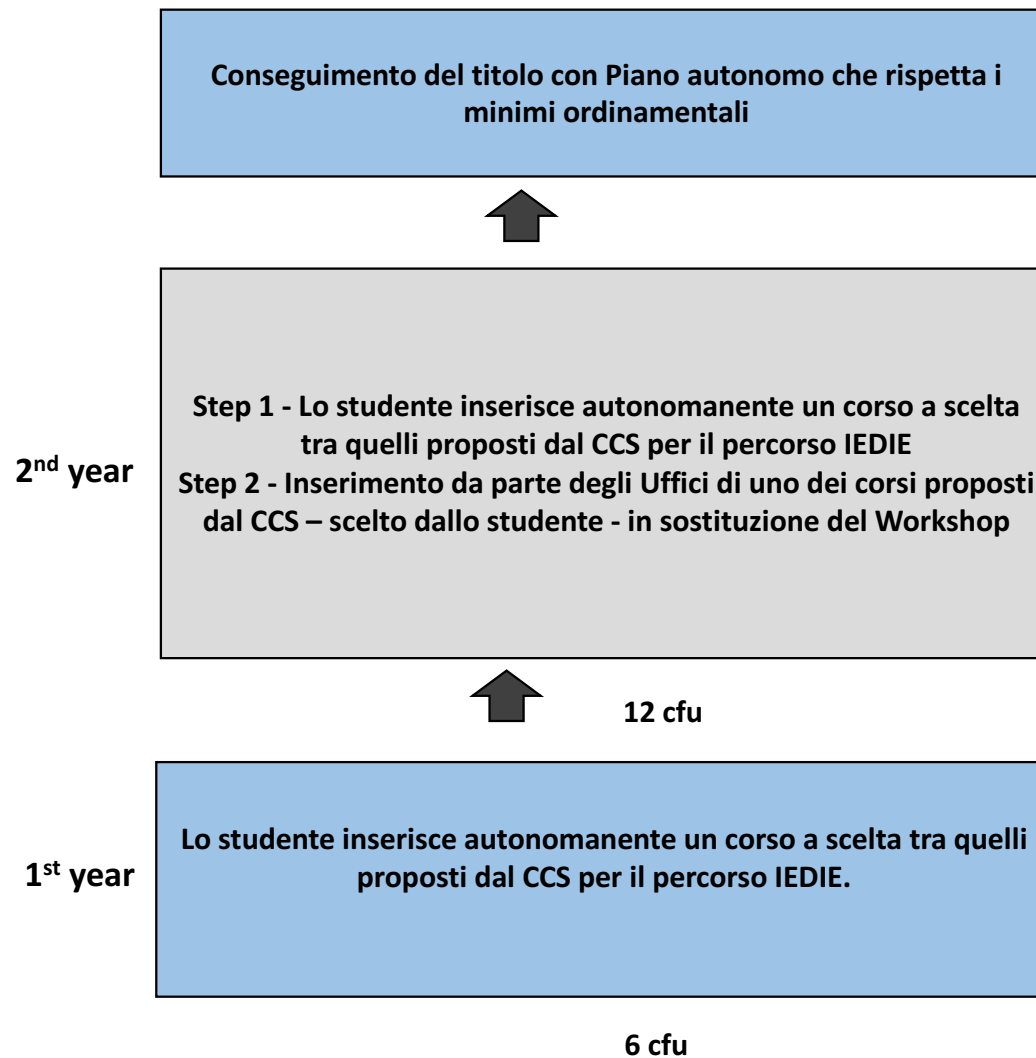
Conseguimento del titolo con Piano autonomo che rispetta i minimi ordinamentali

2$^{nd}$ year

Step 1 - Lo studente inserisce autonomanente un corso a scelta tra quelli proposti dal CCS per il percorso IEDIE
Step 2 - Inserimento da parte degli Uffici di uno dei corsi proposti dal CCS – scelto dallo studente - in sostituzione del Workshop

12 cfu

1$^{st}$ year

Lo studente inserisce autonomanente un corso a scelta tra quelli proposti dal CCS per il percorso IEDIE.

6 cfu